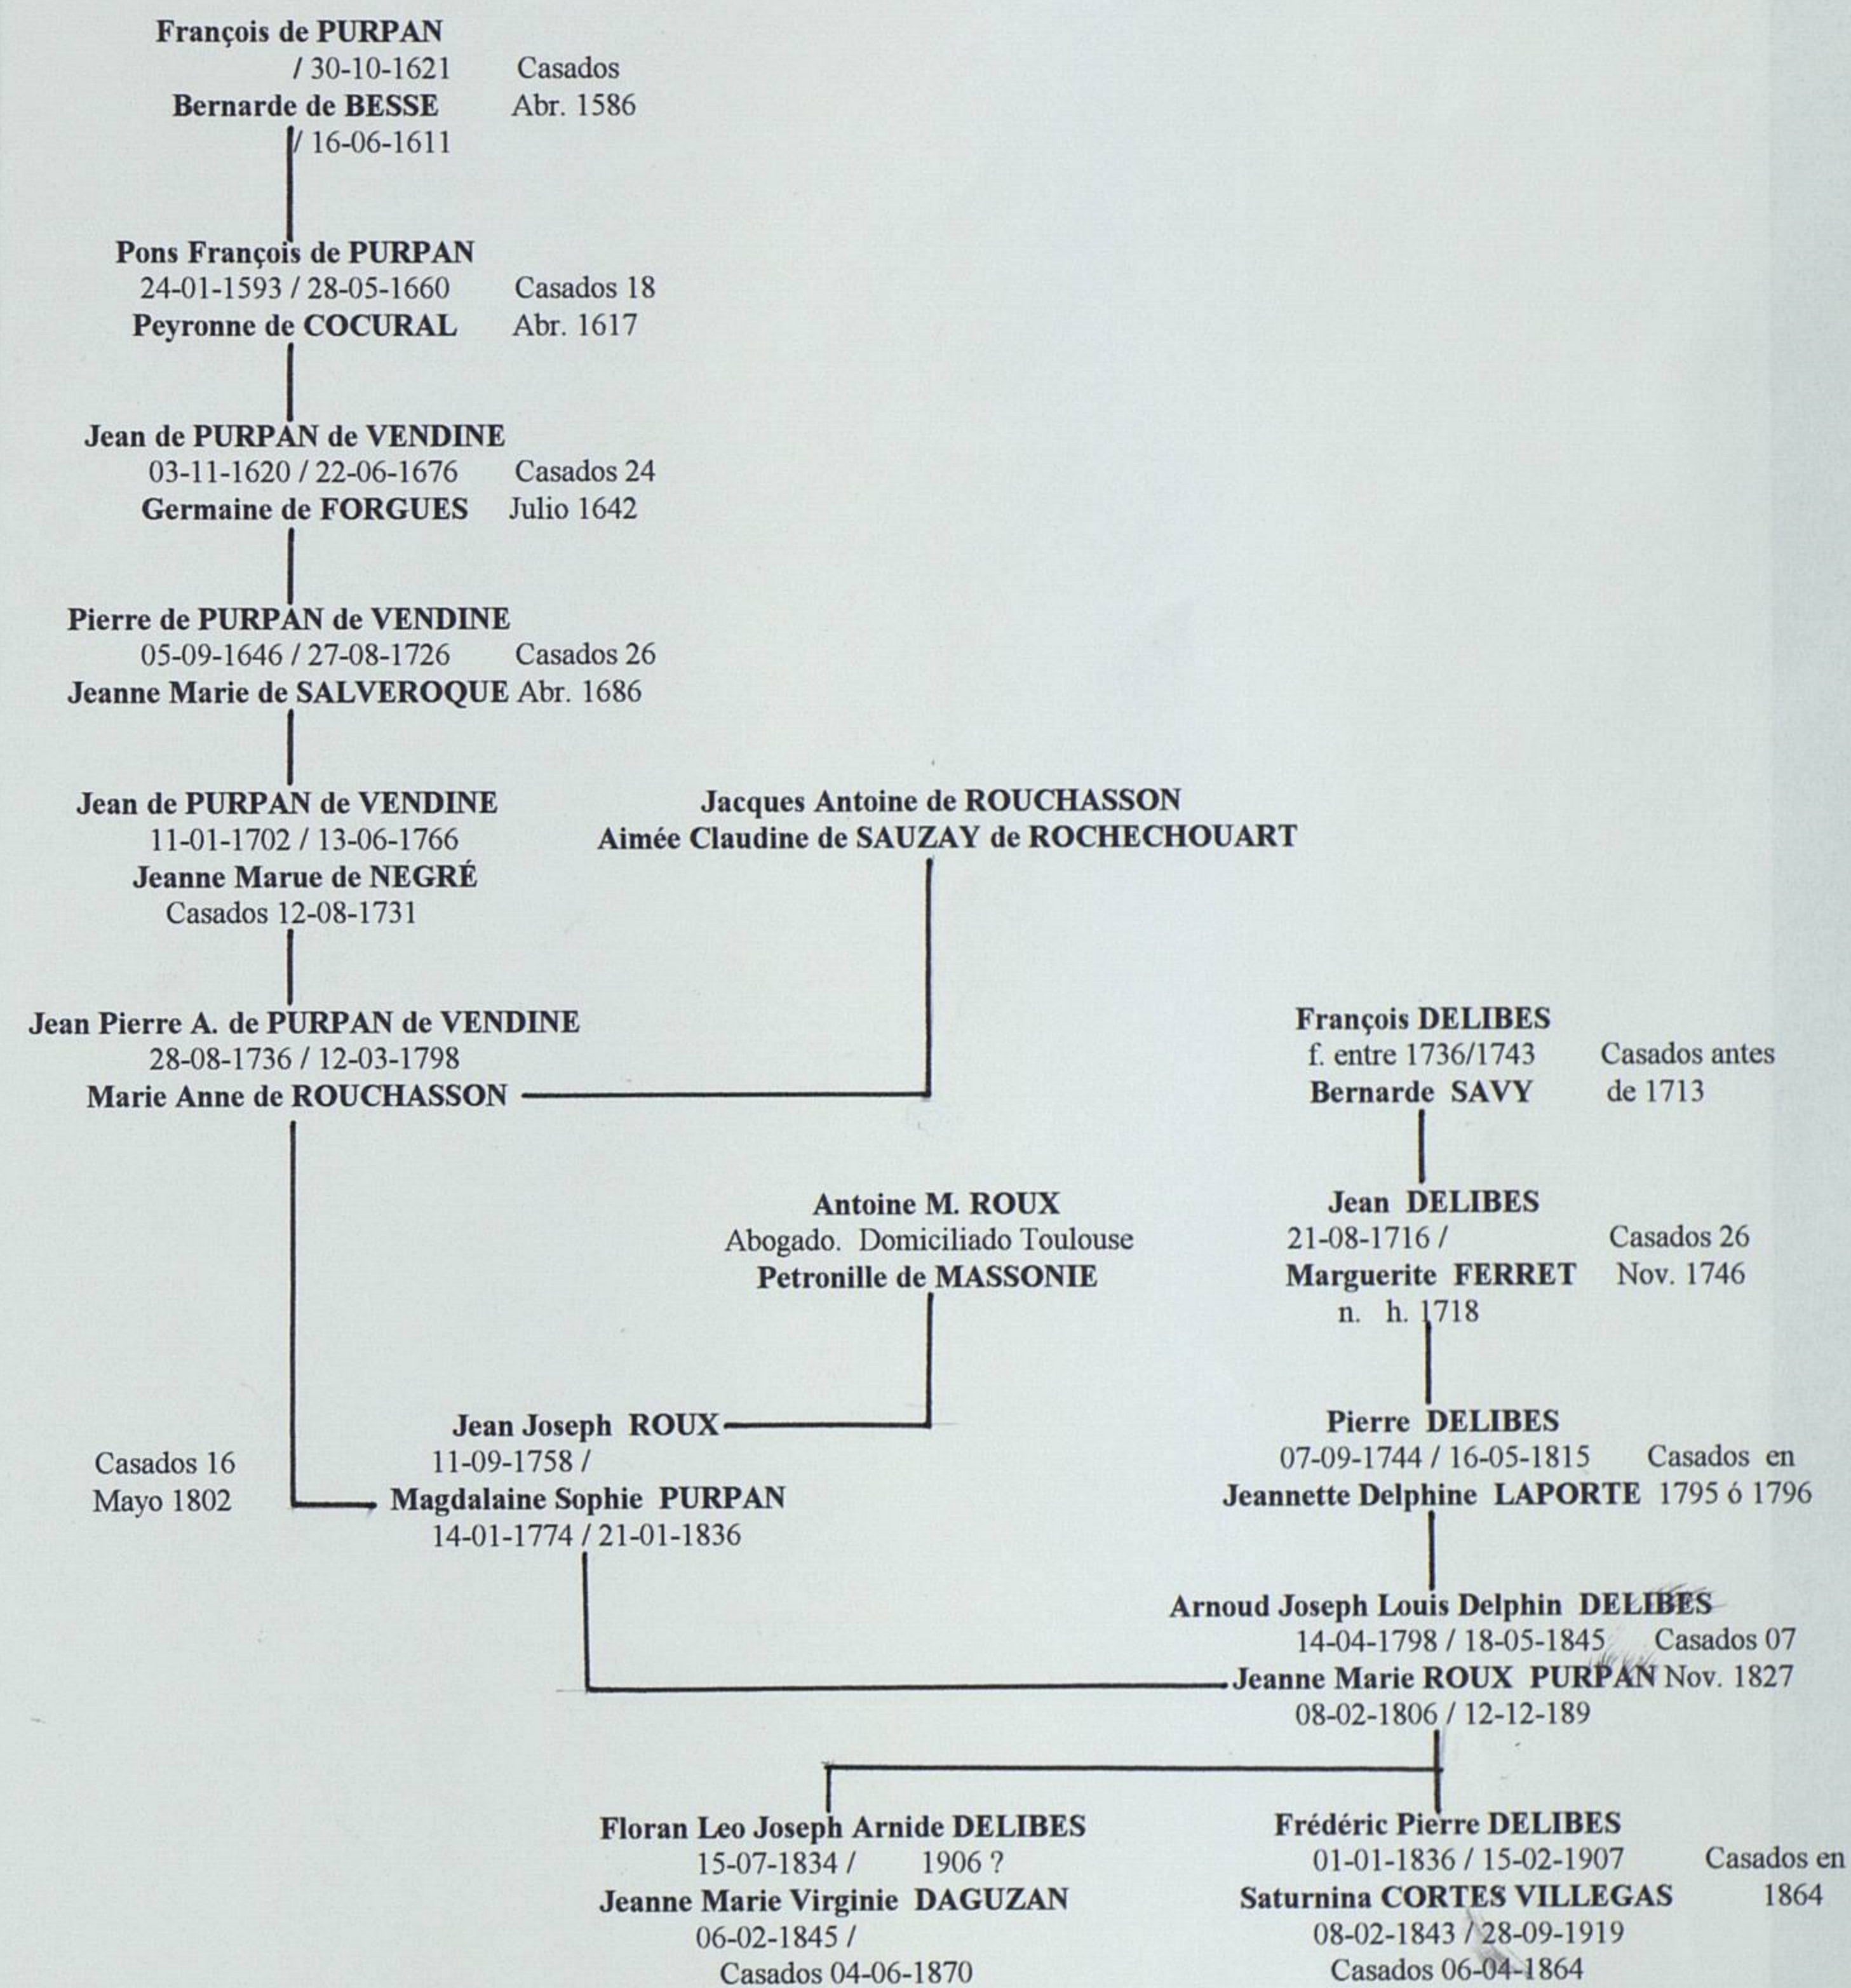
François de PURPAN
/ 30-10-1621 Casados
Bernarde de BESSE Abr. 1586
/ 16-06-1611

Pons François de PURPAN
24-01-1593 / 28-05-1660 Casados 18
Peyronne de COCURAL Abr. 1617

Jean de PURPAN de VENDINE
03-11-1620 / 22-06-1676 Casados 24
Germaine de FORGUES Julio 1642

Pierre de PURPAN de VENDINE
05-09-1646 / 27-08-1726 Casados 26
Jeanne Marie de SALVEROQUE Abr. 1686

Jean de PURPAN de VENDINE
11-01-1702 / 13-06-1766
Jeanne Marue de NEGRÉ
Casados 12-08-1731

Jacques Antoine de ROUCHASSON
Aimée Claudine de SAUZAY de ROCHECHOUART

Jean Pierre A. de PURPAN de VENDINE
28-08-1736 / 12-03-1798
Marie Anne de ROUCHASSON

François DELIBES
f. entre 1736/1743 Casados antes
Bernarde SAVY de 1713

Antoine M. ROUX
Abogado. Domiciliado Toulouse
Petronille de MASSONIE

Jean DELIBES
21-08-1716 / Casados 26
Marguerite FERRET Nov. 1746
n. h. 1718

Jean Joseph ROUX
11-09-1758 /
Casados 16
Mayo 1802
Magdalaine Sophie PURPAN
14-01-1774 / 21-01-1836

Pierre DELIBES
07-09-1744 / 16-05-1815 Casados en
Jeannette Delphine LAPORTE 1795 ó 1796

Arnoud Joseph Louis Delphin DELIBES
14-04-1798 / 18-05-1845 Casados 07
Jeanne Marie ROUX PURPAN Nov. 1827
08-02-1806 / 12-12-189

Floran Leo Joseph Arnide DELIBES
15-07-1834 / 1906 ?
Jeanne Marie Virginie DAGUZAN
06-02-1845 /
Casados 04-06-1870

Frédéric Pierre DELIBES
01-01-1836 / 15-02-1907 Casados en
Saturnina CORTES VILLEGAS 1864
08-02-1843 / 28-09-1919
Casados 06-04-1864